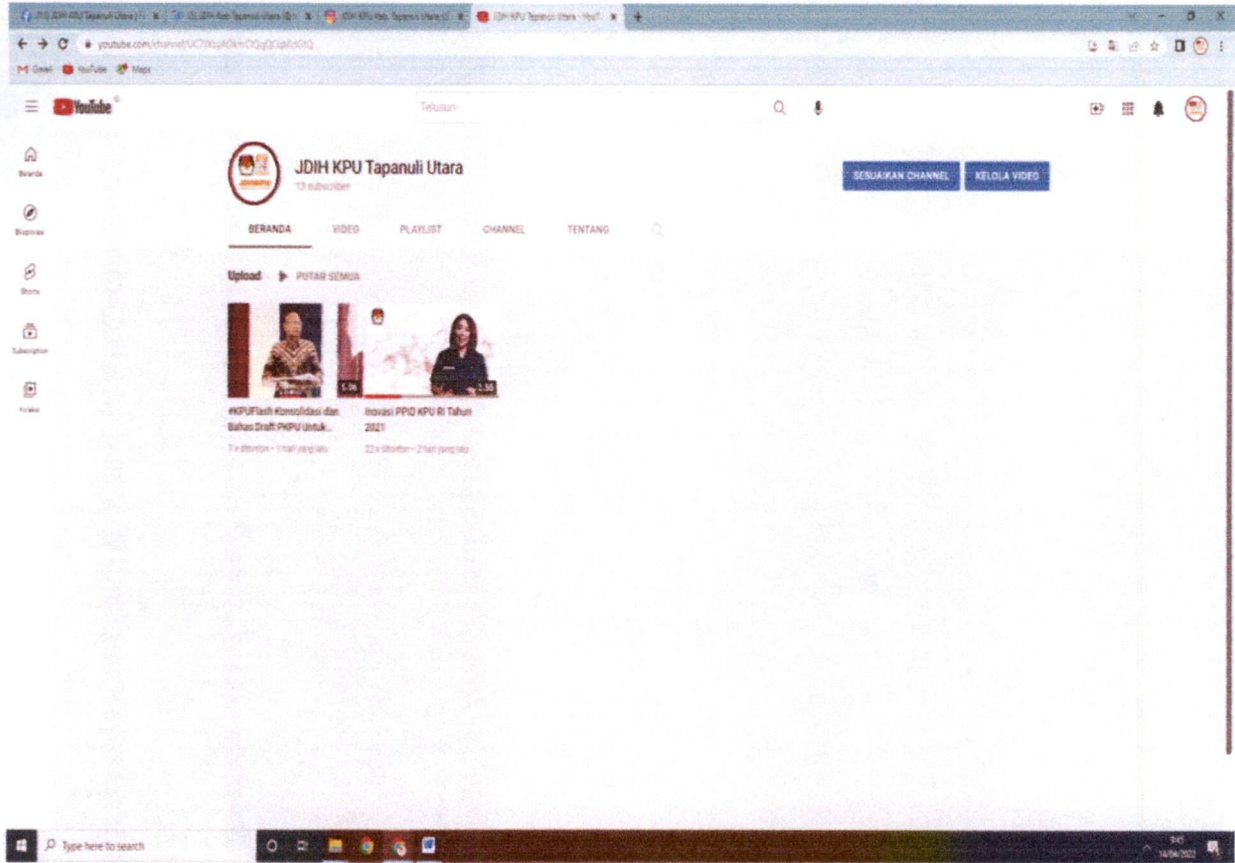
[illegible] | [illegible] | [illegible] | JDIH KPU Tapanuli Utara - YouT... ×

youtube.com/channel/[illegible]

Gmail YouTube Maps

YouTube

Telusuri

Beranda

Eksplorasi

Shorts

Subscription

Koleksi

JDIH KPU Tapanuli Utara
13 subscriber

SESUAIKAN CHANNEL
KELOLA VIDEO

BERANDA VIDEO PLAYLIST CHANNEL TENTANG

Upload ▶ PUTAR SEMUA

5:06
#KPUFlash Konsolidasi dan Bahas Draft PKPU Untuk...
7 x ditonton • 1 hari yang lalu

3:50
Inovasi PPID KPU RI Tahun 2021
22 x ditonton • 2 hari yang lalu

Type here to search

9:45
14/04/2022